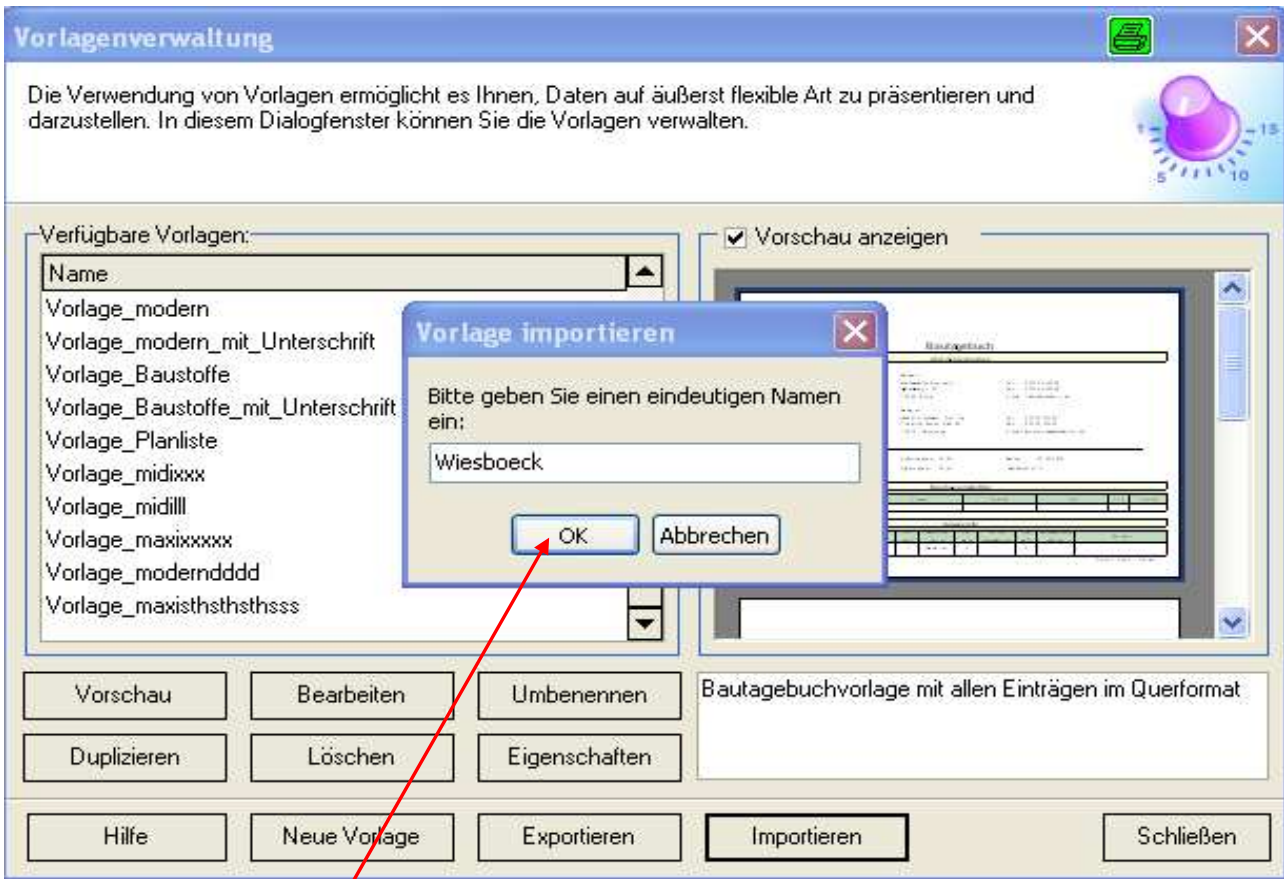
Vorlagenverwaltung

Die Verwendung von Vorlagen ermöglicht es Ihnen, Daten auf äußerst flexible Art zu präsentieren und darzustellen. In diesem Dialogfenster können Sie die Vorlagen verwalten.

1 15 5 10

Verfügbare Vorlagen:

Name
Vorlage_modern
Vorlage_modern_mit_Unterschrift
Vorlage_Baustoffe
Vorlage_Baustoffe_mit_Unterschrift
Vorlage_Planliste
Vorlage_midixxx
Vorlage_midilll
Vorlage_maxixxxxx
Vorlage_moderndddd
Vorlage_maxisthsthsthsss

Vorschau anzeigen

Bautagebuch

Vorlage importieren

Bitte geben Sie einen eindeutigen Namen ein:

Wiesboeck

OK Abbrechen

Vorschau Bearbeiten Umbenennen
Duplizieren Löschen Eigenschaften

Bautagebuchvorlage mit allen Einträgen im Querformat

Hilfe Neue Vorlage Exportieren Importieren Schließen